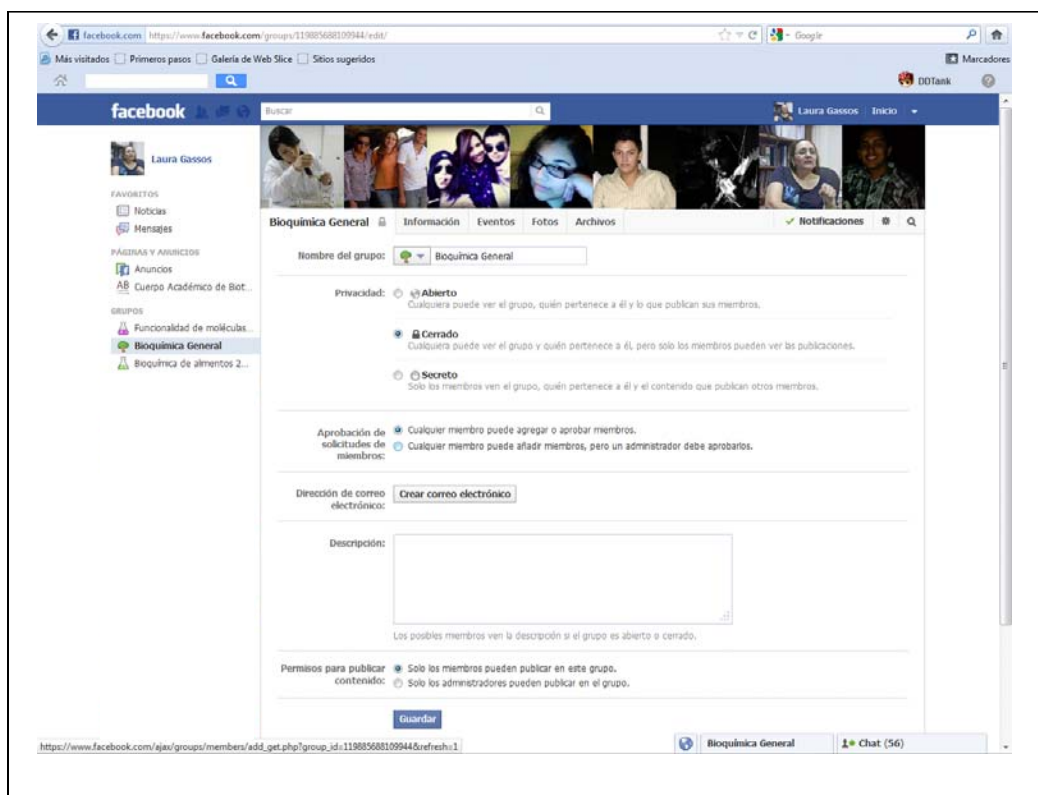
facebook.com https://www.facebook.com/groups/119885688109944/edit/

Google

Más visitados Primeros pasos Galería de Web Slice Sitios sugeridos

Marcadores

DDTank

facebook

Buscar

Laura Gassos Inicio

Laura Gassos

FAVORITOS

Noticias

Mensajes

PÁGINAS Y ANUNCIOS

Anuncios

Cuerpo Académico de Biot...

GRUPOS

Funcionalidad de moléculas...

Bioquímica General

Bioquímica de alimentos 2...

Bioquímica General

Información Eventos Fotos Archivos

Notificaciones

Nombre del grupo: Bioquímica General

Privacidad: Abierto
Cualquiera puede ver el grupo, quién pertenece a él y lo que publican sus miembros.

Cerrado
Cualquiera puede ver el grupo y quién pertenece a él, pero solo los miembros pueden ver las publicaciones.

Secreto
Solo los miembros ven el grupo, quién pertenece a él y el contenido que publican otros miembros.

Aprobación de solicitudes de miembros: Cualquier miembro puede agregar o aprobar miembros.
Cualquier miembro puede añadir miembros, pero un administrador debe aprobarlos.

Dirección de correo electrónico: Crear correo electrónico

Descripción:

Los posibles miembros ven la descripción si el grupo es abierto o cerrado.

Permisos para publicar contenido: Solo los miembros pueden publicar en este grupo.
Solo los administradores pueden publicar en el grupo.

Guardar

https://www.facebook.com/ajax/groups/members/add_get.php?group_id=119885688109944&refresh=1

Bioquímica General

Chat (56)